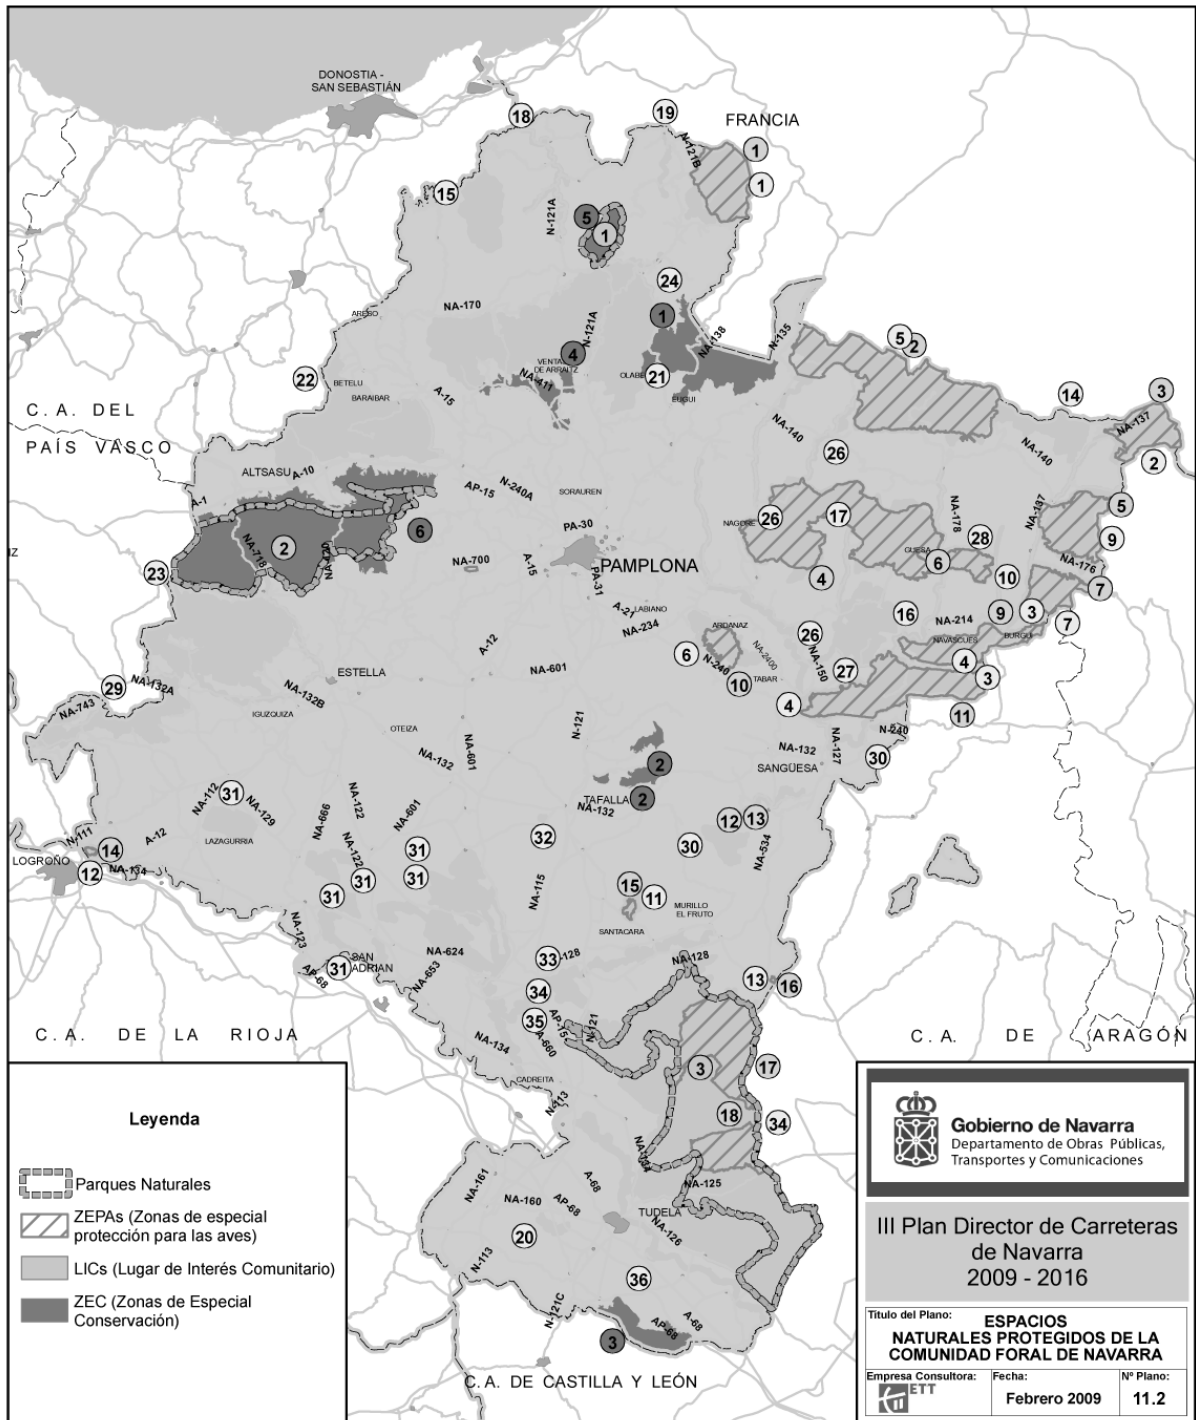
DONOSTIA - SAN SEBASTIÁN

18 19 FRANCIA

N-121B 1 1

15 N-121A 5 1

24

NA-170 1

ARESO N-121A NA-138 N-135 5 2

22 4 VENTA DE ARRAIZ OLABE 21

BETELU NA-411 EUGUI 14 3

BARAIBAR A-15 NA-137

C. A. DEL PAÍS VASCO NA-140 NA-140

26 2

ALTSASU A-10 SORAUREN

A-1 AP-15 N-240A 5

6 NAGORE 26 17 NA-178 NA-137

PA-30 9

2 NA-718 NA-120 NA-700 28

23 PAMPLONA OCHAGAVÍA 6 NA-176

A-15 PA-31 4 10 7

A-21 LABIANO 16 NA-214 9 3

NA-234 7

A-12 ARDANAZ NAVASCUÉS BURGUI

NA-2400 26 4

ESTELLA NA-601 6 N-240 NA-150 27

29 NA-132A 10 TABAR 3

NA-743 NA-132B 4

IGUZQUIZA OTEIZA 11

NA-132 N-121 NA-127

NA-601 NA-132 N-240

NA-112 31 NA-129 2 SANGÜESA 30

NA-666 NA-122 NA-601 TAFALLA 2

N-111 A-12 NA-132 12 13

LAZAGURRIA 31 32 30 NA-534

14

LOGROÑO 12 NA-134 31 31

31 NA-115 15 11 MURILLO EL FRUTO

NA-123 SANTACARA

SAN ADRIÁN NA-624 33 NA-128 NA-128 13 16

31 AP-68 NA-653 34

35 AP-15 N-121

C. A. DE LA RIOJA NA-134 A-660 C. A. DE ARAGÓN

3 17

CADREITA

N-113 18 34

NA-134

Leyenda

Parques Naturales

ZEPAs (Zonas de especial protección para las aves)

LICs (Lugar de Interés Comunitario)

ZEC (Zonas de Especial Conservación)

NA-161 NA-160 A-68 NA-125

AP-68 TUDELA

20 NA-126

N-113 36

N-121C AP-68 A-68

3

C.A. DE CASTILLA Y LEÓN

Gobierno de Navarra
Departamento de Obras Públicas, Transportes y Comunicaciones

III Plan Director de Carreteras de Navarra 2009 - 2016

| Título del Plano: | ESPACIOS NATURALES PROTEGIDOS DE LA COMUNIDAD FORAL DE NAVARRA | |
|---|---|---|
| Empresa Consultora: ETT | Fecha: Febrero 2009 | Nº Plano: 11.2 |